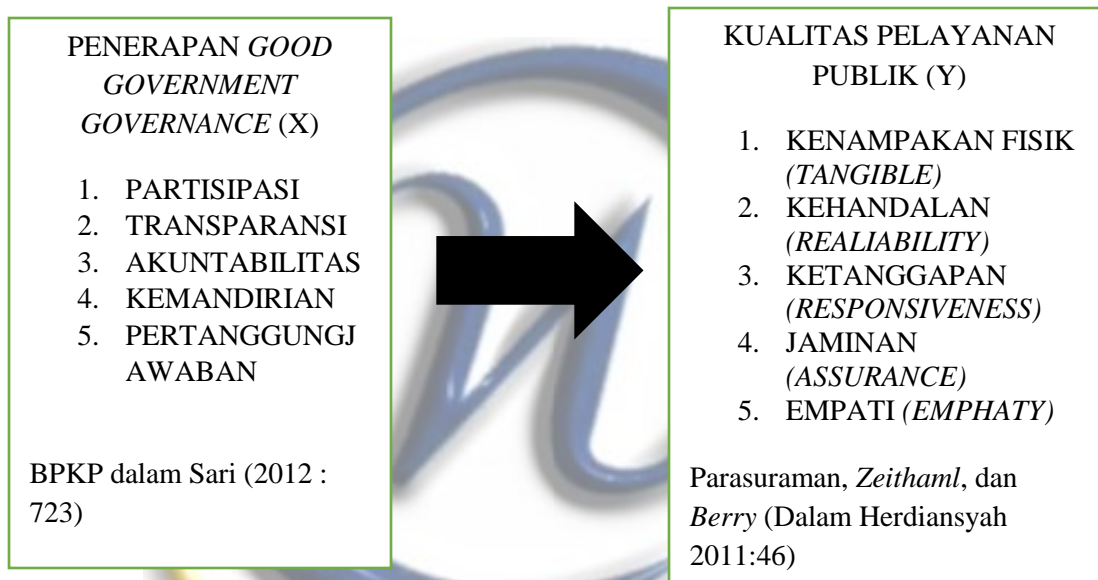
PENERAPAN GOOD GOVERNMENT GOVERNANCE (X)

1. PARTISIPASI
2. TRANSPARANSI
3. AKUNTABILITAS
4. KEMANDIRIAN
5. PERTANGGUNGJ AWABAN

BPKP dalam Sari (2012 : 723)

KUALITAS PELAYANAN PUBLIK (Y)

1. KENAMPAKAN FISIK (TANGIBLE)
2. KEHANDALAN (REALIABILITY)
3. KETANGGAPAN (RESPONSIVENESS)
4. JAMINAN (ASSURANCE)
5. EMPATI (EMPHATY)

Parasuraman, Zeithaml, dan Berry (Dalam Herdiansyah 2011:46)